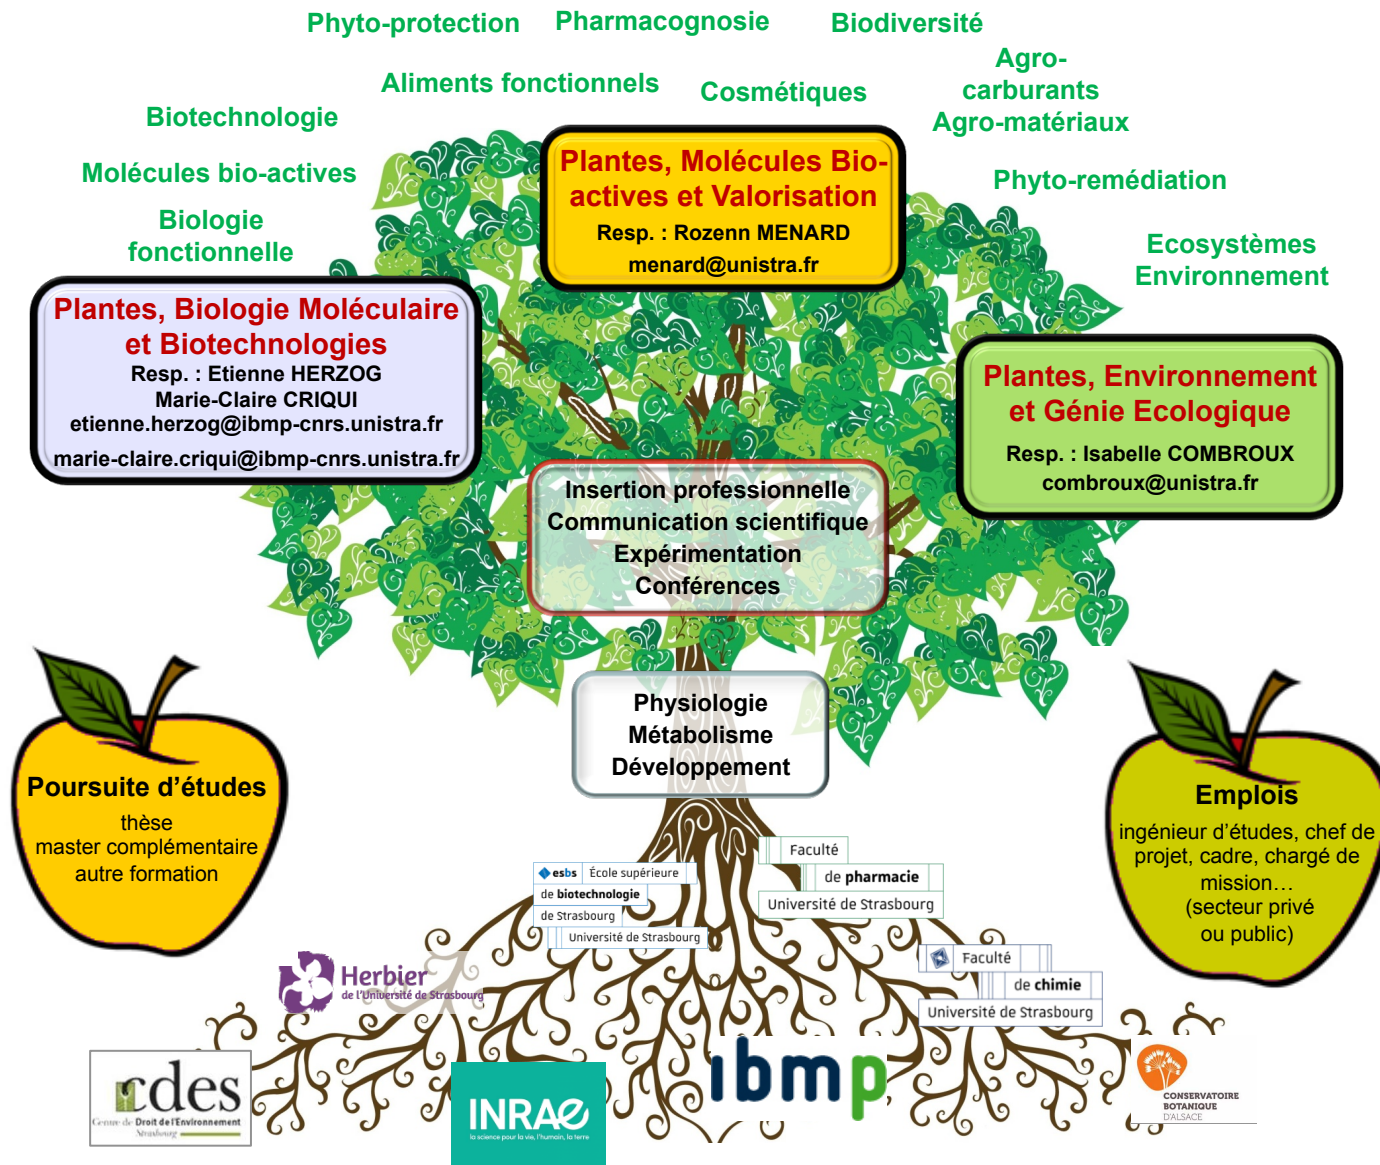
Phyto-protection Pharmacognosie Biodiversité

Aliments fonctionnels Cosmétiques Agro-carburants Agro-matériaux

Biotechnologie

Molécules bio-actives

Biologie fonctionnelle

Phyto-remédiation

Ecosystèmes Environnement

Plantes, Molécules Bio-actives et Valorisation
Resp. : Rozenn MENARD
menard@unistra.fr

Plantes, Biologie Moléculaire et Biotechnologies
Resp. : Etienne HERZOG
Marie-Claire CRIQUI
etienne.herzog@ibmp-cnrs.unistra.fr
marie-claire.criqui@ibmp-cnrs.unistra.fr

Plantes, Environnement et Génie Ecologique
Resp. : Isabelle COMBROUX
combroux@unistra.fr

Insertion professionnelle
Communication scientifique
Expérimentation
Conférences

Physiologie
Métabolisme
Développement

Poursuite d'études
thèse
master complémentaire
autre formation

Emplois
ingénieur d'études, chef de projet, cadre, chargé de mission…
(secteur privé ou public)

esbs École supérieure de biotechnologie de Strasbourg Université de Strasbourg

Faculté de pharmacie Université de Strasbourg

Herbier de l'Université de Strasbourg

Faculté de chimie Université de Strasbourg

cdes Centre de Droit de l'Environnement Strasbourg

INRAE la science pour la vie, l'humain, la terre

ibmp

CONSERVATOIRE BOTANIQUE D'ALSACE